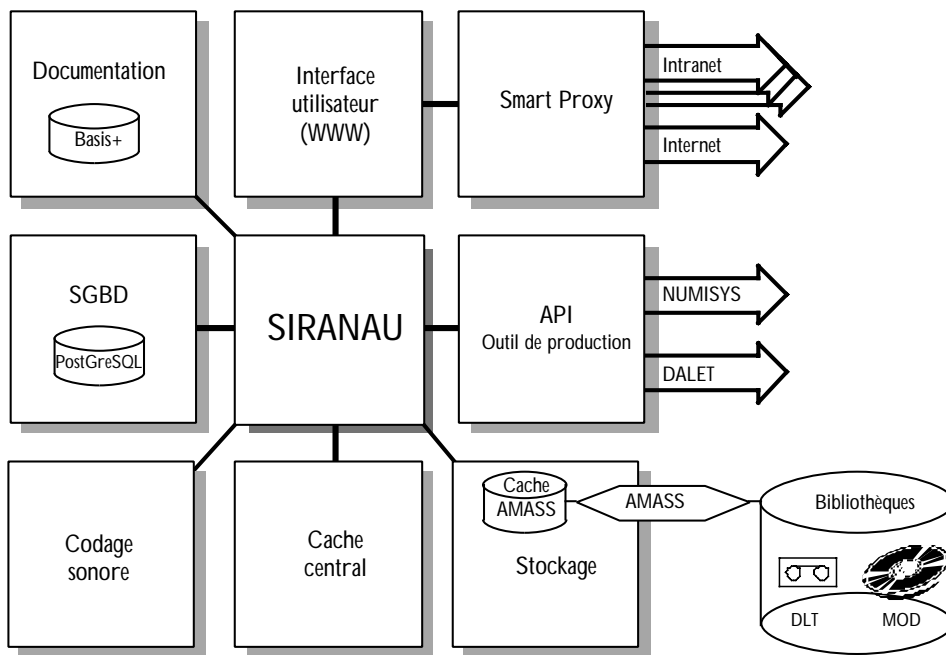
Documentation

Basis+

Interface utilisateur (WWW)

Smart Proxy

Intranet

Internet

SGBD

PostGreSQL

SIRANAU

API
Outil de production

NUMISYS

DALET

Codage sonore

Cache central

Cache AMASS

AMASS

Stockage

Bibliothèques

DLT

MOD